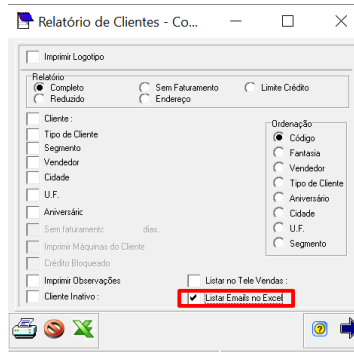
Relatório de Clientes - Co...

Imprimir Logotipo

Relatorio
Completo
Reduzido
Sem Faturamento
Endereço
Limite Crédito

Cliente :
Tipo de Cliente
Segmento
Vendedor
Cidade
U.F.
Aniversário
Sem faturamento dias.
Imprimir Máquinas do Cliente
Crédito Bloqueado
Imprimir Observações
Cliente Inativo :

Ordenação
Código
Fantasia
Vendedor
Tipo de Cliente
Aniversário
Cidade
U.F.
Segmento

Listar no Tele Vendas :
Listar Emails no Excel